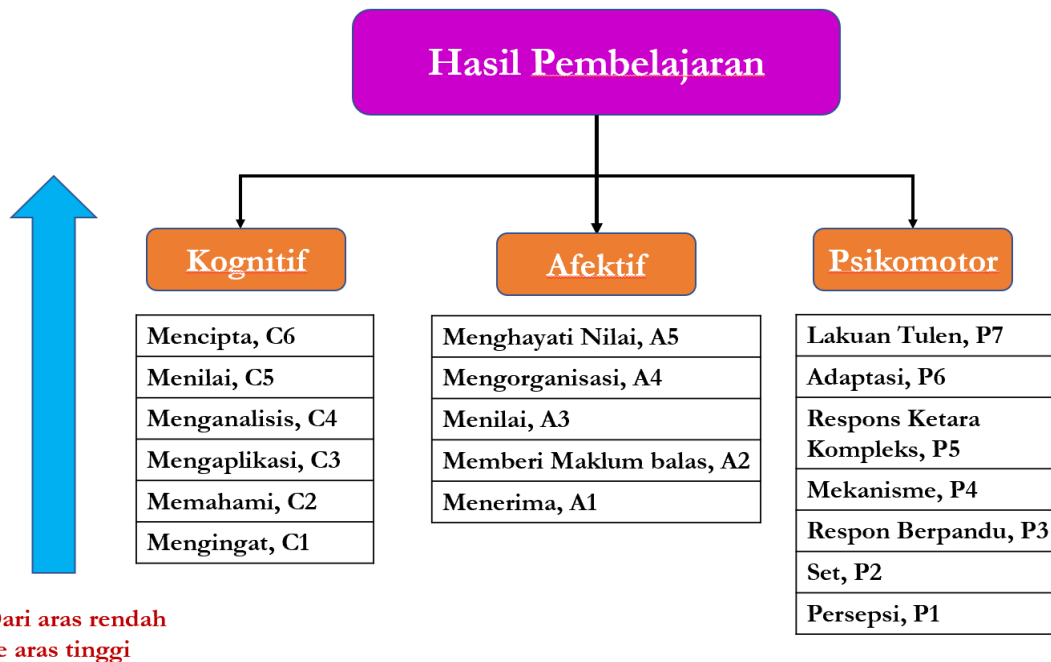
Hasil Pembelajaran

Kognitif

| Mencipta, C6 |
|---|
| Menilai, C5 |
| Menganalisis, C4 |
| Mengaplikasi, C3 |
| Memahami, C2 |
| Mengingat, C1 |

Afektif

| Menghayati Nilai, A5 |
|---|
| Mengorganisasi, A4 |
| Menilai, A3 |
| Memberi Maklum balas, A2 |
| Menerima, A1 |

Psikomotor

| Lakuan Tulen, P7 |
|---|
| Adaptasi, P6 |
| Respons Ketara Kompleks, P5 |
| Mekanisme, P4 |
| Respon Berpandu, P3 |
| Set, P2 |
| Persepsi, P1 |

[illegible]ari aras rendah
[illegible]e aras tinggi